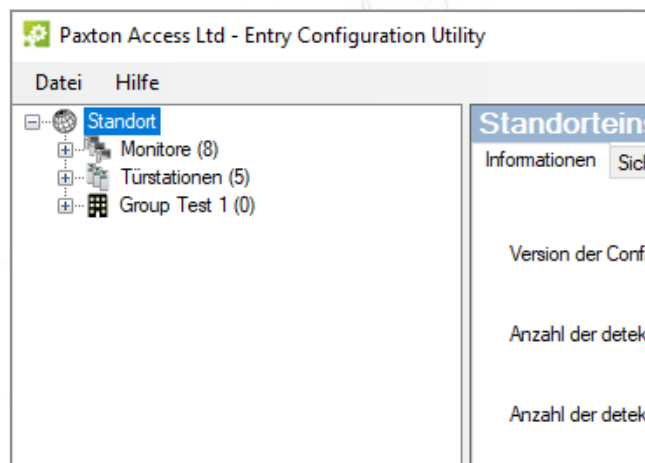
Paxton Access Ltd - Entry Configuration Utility

Datei Hilfe

Standort
Monitore (8)
Türstationen (5)
Group Test 1 (0)

Standorteins
Informationen
Sich

Version der Conf

Anzahl der detek

Anzahl der detek